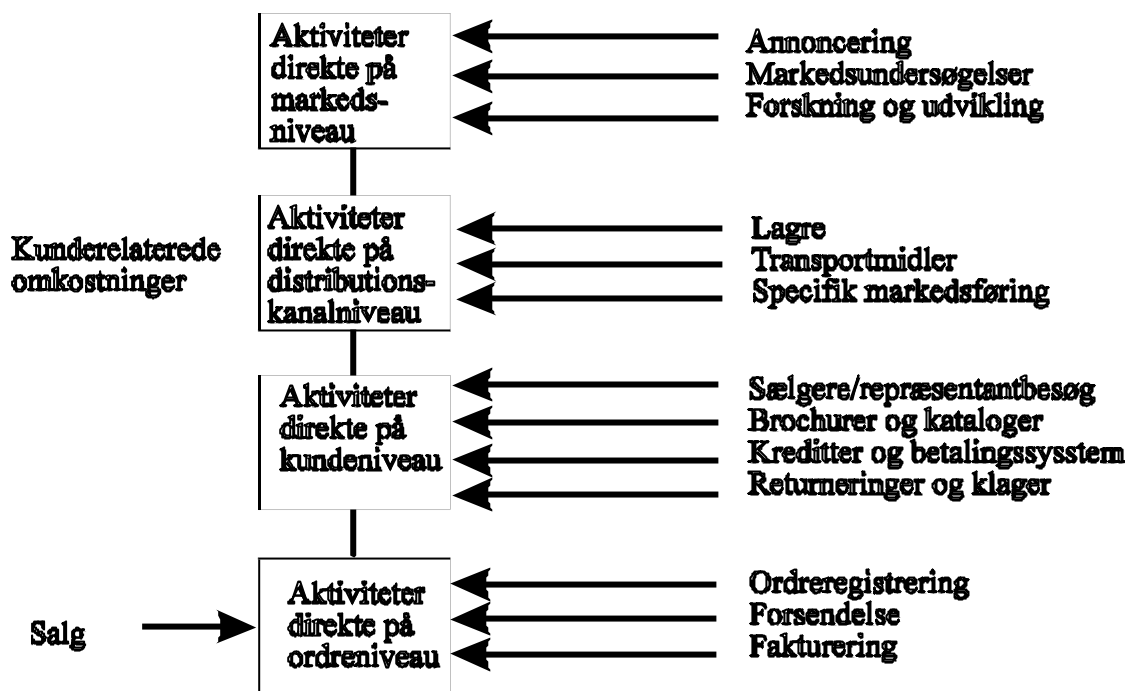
Aktiviteter direkte på markeds-niveau

Annoncering
Markedsundersøgelser
Forskning og udvikling

Kunderelaterede omkostninger

Aktiviteter direkte på distributions-kanalniveau

Lagre
Transportmidler
Specifik markedsføring

Aktiviteter direkte på kundeniveau

Sælgere/repræsentantbesøg
Brochurer og kataloger
Kreditter og betalingssysstem
Returneringer og klager

Salg

Aktiviteter direkte på ordreniveau

Ordreregistrering
Forsendelse
Fakturering